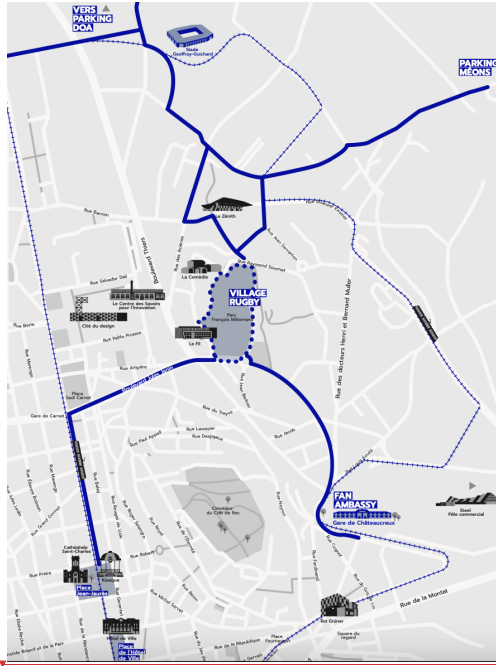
VERS PARKING DOA

Stade Geoffroy-Guichard

PARKING MÉONS

Le Zénith

Rue Bergson

Boulevard Thiers

Rue des Aciéries

Rue Raymond Sauvet

Rue Jean Servanton

La Comédie

VILLAGE RUGBY

Parc François Mitterrand

Rue Salvador Dali

Le Centre des Savoirs pour l'Innovation

Cité du design

Le Fil

Rue Bonis

Rue Petrus Pizzetta

Rue Ampère

Boulevard Jules Janin

Place Saint Carnot

Gare de Carnot

Rue du Treyve

Rue Paul Appell

Rue Lavoisier

Rue Desjoyaux

Rue des docteurs Henri et Bernard Muller

Rue Bernard

FAN AMBASSY

Gare de Châteaucreux

Steel Pôle commercial

Cimetière du Crêt de Roc

Cathédrale Saint-Charles

Place Jean-Jaurès

Rue Robert

Rue de la Montat

Sol Grüner

Square du regard

Hôtel de Ville

Place de l'Hôtel de Ville

Place Fourneyron

Rue de la République